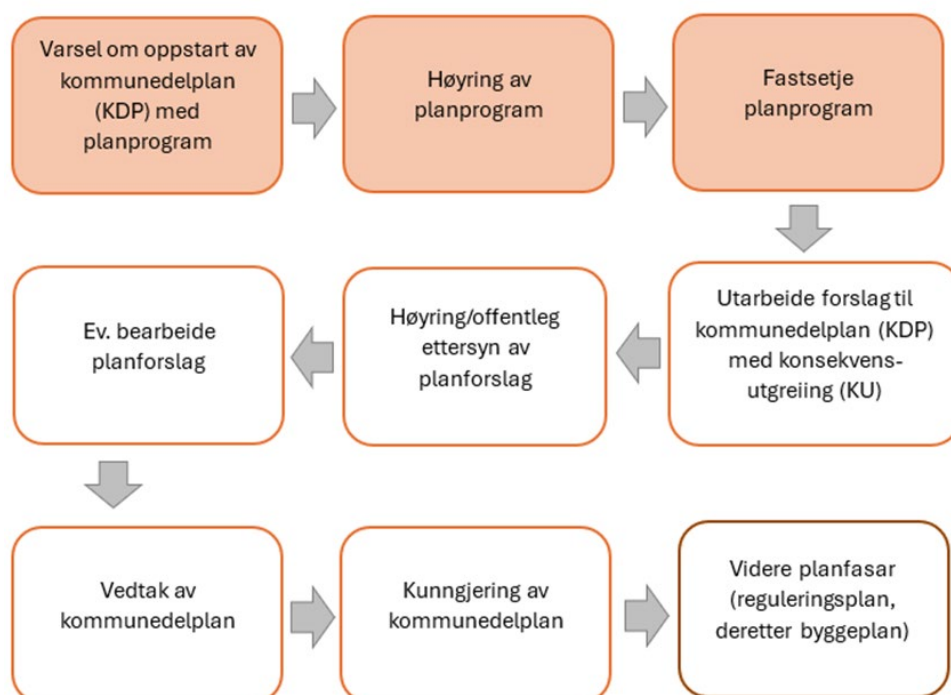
Varsel om oppstart av kommunedelplan (KDP) med planprogram

Høyring av planprogram

Fastsetje planprogram

Utarbeide forslag til kommunedelplan (KDP) med konsekvensutgreiing (KU)

Høyring/offentleg ettersyn av planforslag

Ev. bearbeide planforslag

Vedtak av kommunedelplan

Kunngjering av kommunedelplan

Videre planfasar (reguleringsplan, deretter byggeplan)